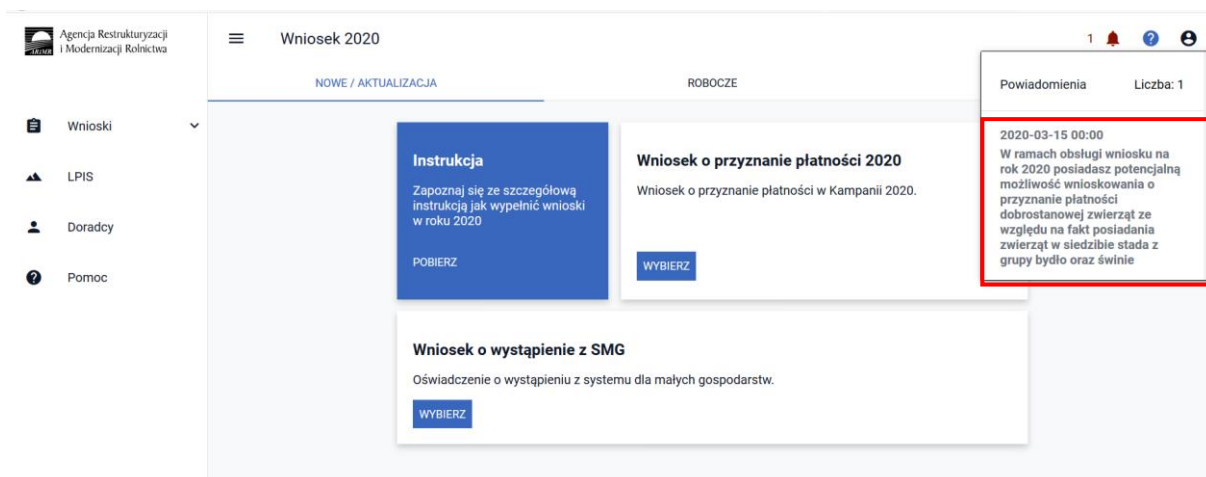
ARiMR Agencja Restrukturyzacji i Modernizacji Rolnictwa

Wniosek 2020

1

NOWE / AKTUALIZACJA

ROBOCZE

Powiadomienia Liczba: 1

2020-03-15 00:00
W ramach obsługi wniosku na rok 2020 posiadasz potencjalną możliwość wnioskowania o przyznanie płatności dobrostanowej zwierząt ze względu na fakt posiadania zwierząt w siedzibie stada z grupy bydło oraz świnie

Wnioski

LPIS

Doradcy

Pomoc

Instrukcja

Zapoznaj się ze szczegółową instrukcją jak wypełnić wnioski w roku 2020

POBIERZ

Wniosek o przyznanie płatności 2020

Wniosek o przyznanie płatności w Kampanii 2020.

WYBIERZ

Wniosek o wystąpienie z SMG

Oświadczenie o wystąpieniu z systemu dla małych gospodarstw.

WYBIERZ